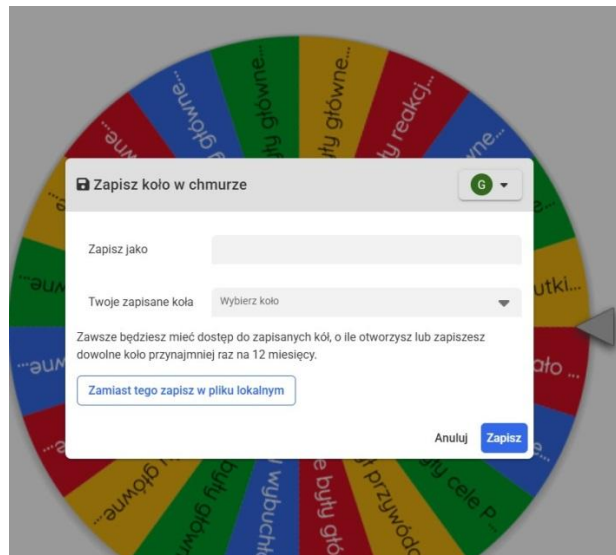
une... 
były główne... 
były główne... 
były reakcj... 
wne... 

Zapisz koło w chmurze

G

Zapisz jako

Twoje zapisane koła
Wybierz koło

Zawsze będziesz mieć dostęp do zapisanych kół, o ile otworzysz lub zapiszesz dowolne koło przynajmniej raz na 12 miesięcy.

Zamiast tego zapisz w pliku lokalnym

Anuluj
Zapisz

une...
utki...
une...
ało ...
były główne...
były główne...
wybuchł...
e były gło...
przywódc...
były cele P...